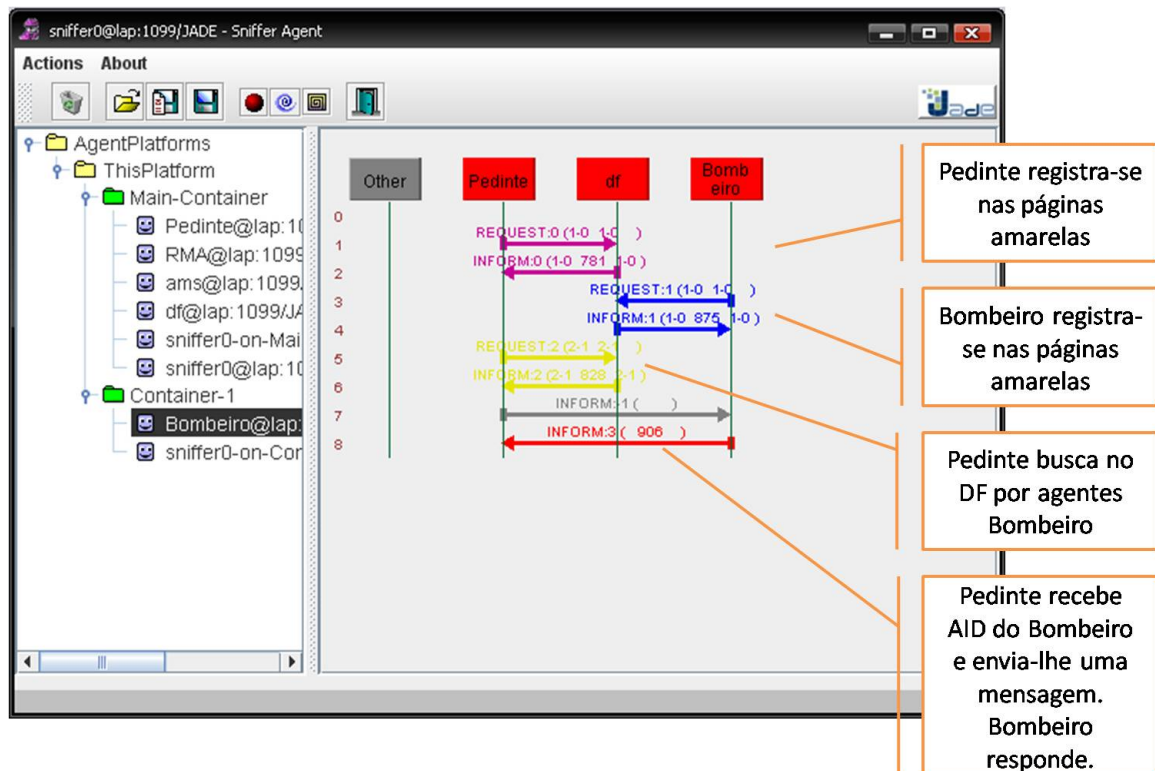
sniffer0@lap:1099/JADE - Sniffer Agent

Actions About

AgentPlatforms
ThisPlatform
Main-Container
Pedinte@lap:10
RMA@lap:1099
ams@lap:1099/
df@lap:1099/JA
sniffer0-on-Mai
sniffer0@lap:10
Container-1
Bombeiro@lap:
sniffer0-on-Con

Other
Pedinte
df
Bombeiro

0
1
2
3
4
5
6
7
8

REQUEST:0 (1-0 1-0 )
INFORM:0 (1-0 781 1-0 )
REQUEST:1 (1-0 1-0 )
INFORM:1 (1-0 875 1-0 )
REQUEST:2 (2-1 2-1 )
INFORM:2 (2-1 828 2-1 )
INFORM:-1 ( )
INFORM:3 ( 906 )

Pedinte registra-se nas páginas amarelas

Bombeiro registra-se nas páginas amarelas

Pedinte busca no DF por agentes Bombeiro

Pedinte recebe AID do Bombeiro e envia-lhe uma mensagem. Bombeiro responde.